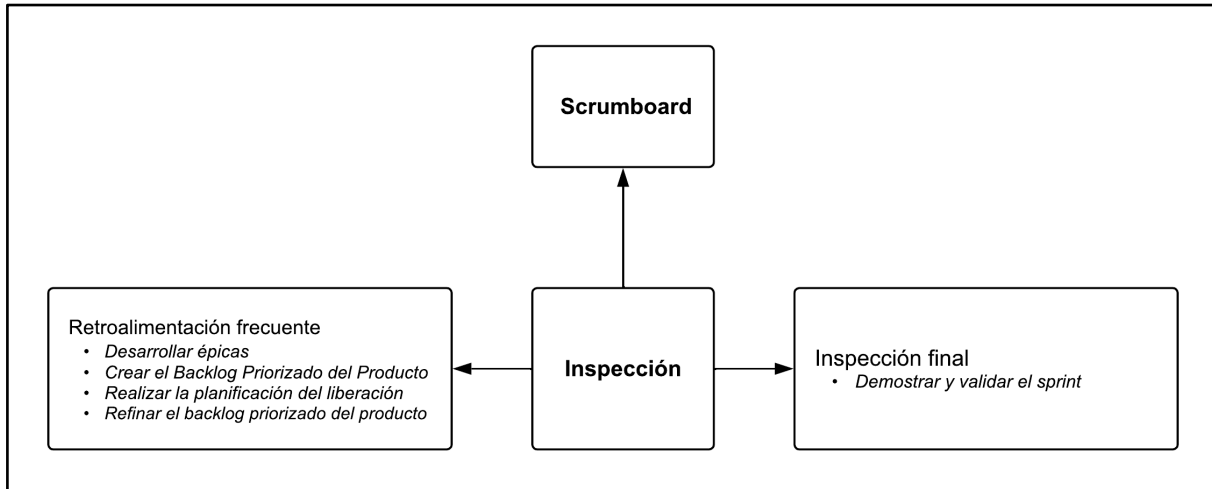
Scrumboard

Retroalimentación frecuente
- Desarrollar épicas
- Crear el Backlog Priorizado del Producto
- Realizar la planificación del liberación
- Refinar el backlog priorizado del producto

Inspección

Inspección final
- Demostrar y validar el sprint